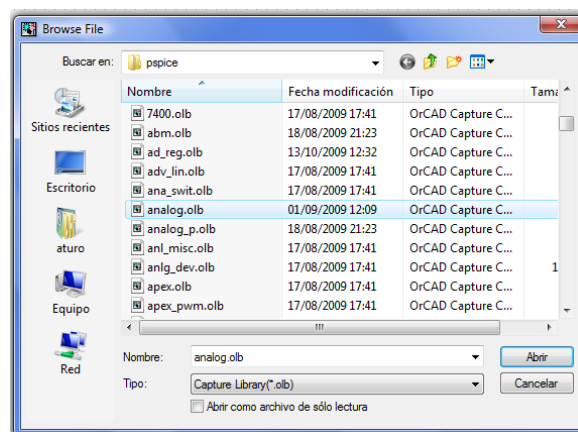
Browse File

Buscar en: pspice

Sitios recientes
Escritorio
aturo
Equipo
Red

| Nombre | Fecha modificación | Tipo | Tama |
|---|---|---|---|
| 7400.olb | 17/08/2009 17:41 | OrCAD Capture C... | |
| abm.olb | 18/08/2009 21:23 | OrCAD Capture C... | |
| ad_reg.olb | 13/10/2009 12:32 | OrCAD Capture C... | |
| adv_lin.olb | 17/08/2009 17:41 | OrCAD Capture C... | |
| ana_swit.olb | 17/08/2009 17:41 | OrCAD Capture C... | |
| analog.olb | 01/09/2009 12:09 | OrCAD Capture C... | |
| analog_p.olb | 18/08/2009 21:23 | OrCAD Capture C... | |
| anl_misc.olb | 17/08/2009 17:41 | OrCAD Capture C... | |
| anlg_dev.olb | 17/08/2009 17:41 | OrCAD Capture C... | 1 |
| apex.olb | 17/08/2009 17:41 | OrCAD Capture C... | |
| apex_pwm.olb | 17/08/2009 17:41 | OrCAD Capture C... | |

Nombre: analog.olb
Abrir
Tipo: Capture Library(*.olb)
Cancelar
Abrir como archivo de sólo lectura